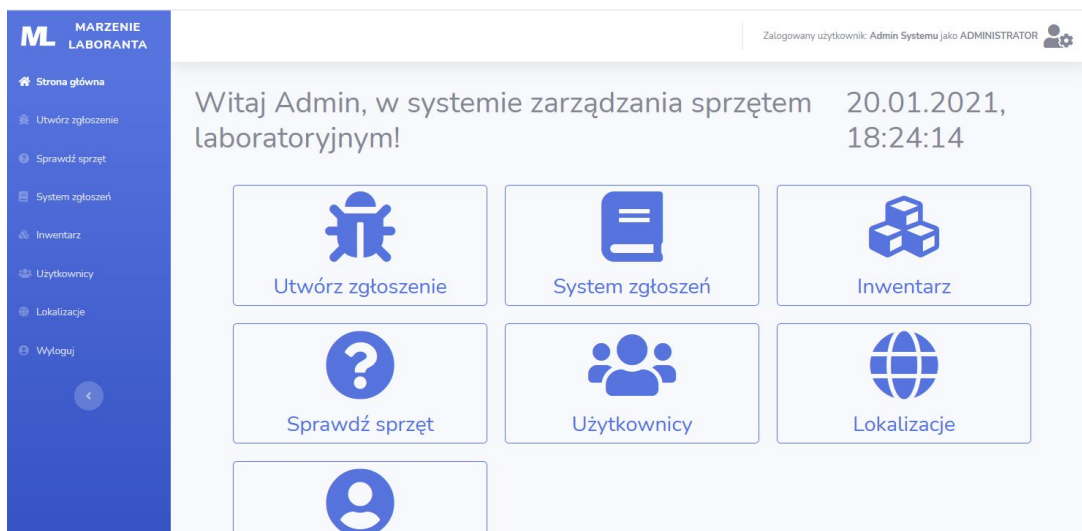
ML MARZENIE LABORANTA

Strona główna
Utwórz zgłoszenie
Sprawdź sprzęt
System zgłoszeń
Inwentarz
Użytkownicy
Lokalizacje
Wyloguj

Zalogowany użytkownik: Admin Systemu jako ADMINISTRATOR

Witaj Admin, w systemie zarządzania sprzętem laboratoryjnym!

20.01.2021, 18:24:14

Utwórz zgłoszenie

System zgłoszeń

Inwentarz

Sprawdź sprzęt

Użytkownicy

Lokalizacje